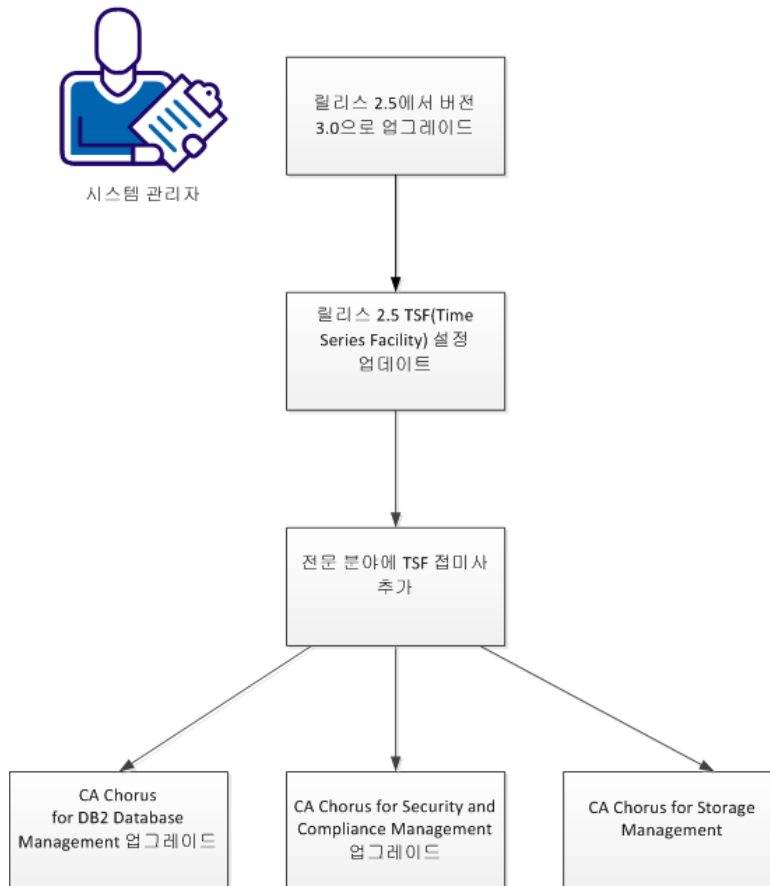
시스템 관리자

릴리스 2.5에서 버전 3.0으로 업그레이드

릴리스 2.5 TSF(Time Series Facility) 설정 업데이트

전문 분야에 TSF 접미사 추가

CA Chorus for DB2 Database Management 업그레이드

CA Chorus for Security and Compliance Management 업그레이드

CA Chorus for Storage Management